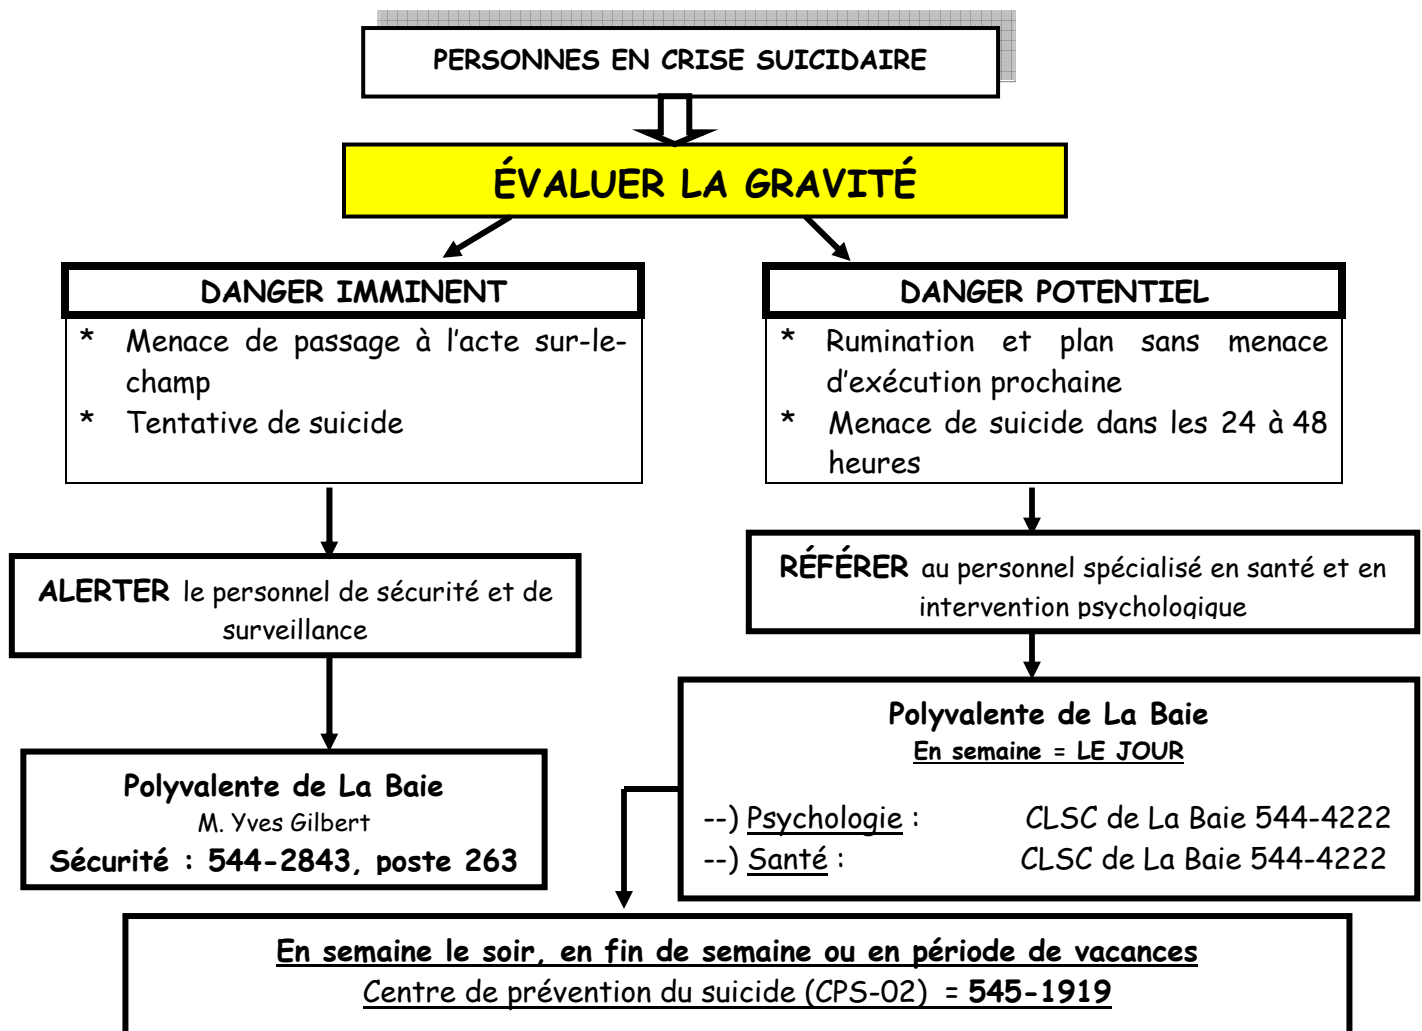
PERSONNES EN CRISE SUICIDAIRE

ÉVALUER LA GRAVITÉ

DANGER IMMINENT

* Menace de passage à l'acte sur-le-champ
* Tentative de suicide

DANGER POTENTIEL

* Rumination et plan sans menace d'exécution prochaine
* Menace de suicide dans les 24 à 48 heures

ALERTER le personnel de sécurité et de surveillance

RÉFÉRER au personnel spécialisé en santé et en intervention psychologique

Polyvalente de La Baie
M. Yves Gilbert
Sécurité : 544-2843, poste 263

Polyvalente de La Baie
En semaine = LE JOUR

--) Psychologie : CLSC de La Baie 544-4222
--) Santé : CLSC de La Baie 544-4222

En semaine le soir, en fin de semaine ou en période de vacances
Centre de prévention du suicide (CPS-02) = 545-1919